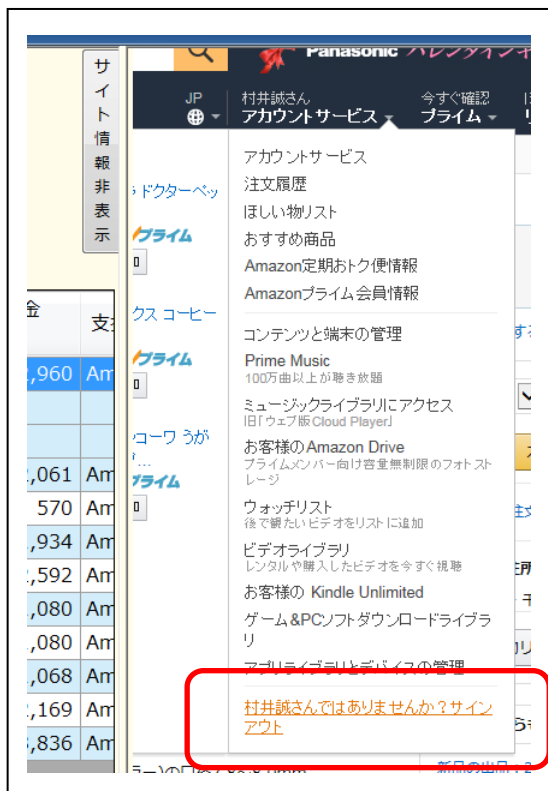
サイト情報非表示

Panasonic バレンタイン

JP
村井誠さん
アカウントサービス
今すぐ確認
プライム

ドクターベッ
プライム
クス コーヒー
プライム
ーワ うが
プライム

金
支
2,960 Am
2,061 Am
570 Am
,934 Am
2,592 Am
,080 Am
,080 Am
,068 Am
2,169 Am
8,836 Am

アカウントサービス
注文履歴
ほしい物リスト
おすすめ商品
Amazon定期おトク便情報
Amazonプライム会員情報

コンテンツと端末の管理
Prime Music
100万曲以上が聴き放題
ミュージックライブラリにアクセス
旧「ウェブ版Cloud Player」
お客様のAmazon Drive
プライムメンバー向け容量無制限のフォトストレージ
ウォッチリスト
後で観たいビデオをリストに追加
ビデオライブラリ
レンタルや購入したビデオを今すぐ視聴
お客様の Kindle Unlimited
ゲーム&PCソフトダウンロードライブラリ
アプリライブラリとデバイスの管理

村井誠さんではありませんか？サインアウト